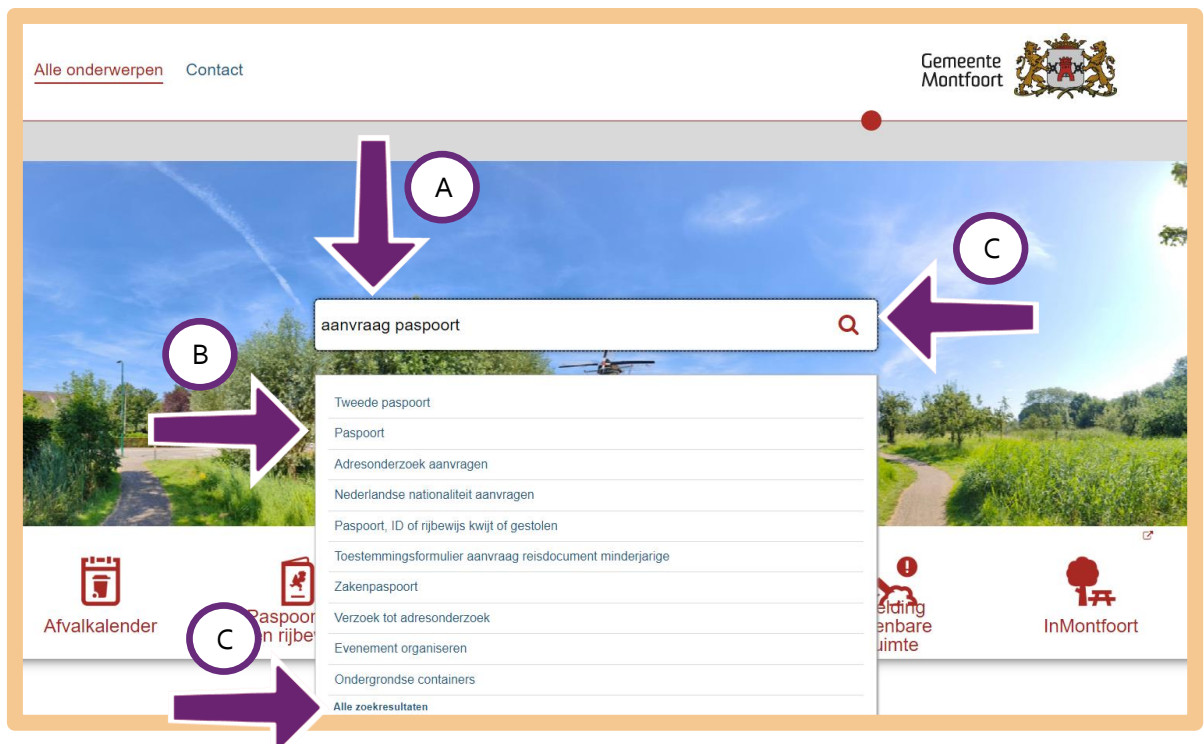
Alle onderwerpen Contact

Gemeente Montfoort

A

C

aanvraag paspoort

B

Tweede paspoort
Paspoort
Adresonderzoek aanvragen
Nederlandse nationaliteit aanvragen
Paspoort, ID of rijbewijs kwijt of gestolen
Toestemmingsformulier aanvraag reisdocument minderjarige
Zakenpaspoort
Verzoek tot adresonderzoek
Evenement organiseren
Ondergrondse containers
Alle zoekresultaten

Afvalkalender

Paspoort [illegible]n rijbe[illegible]

C

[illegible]elding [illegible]enbare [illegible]uimte

InMontfoort